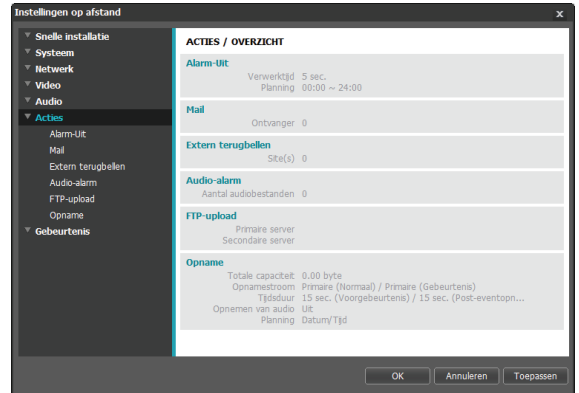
Instellingen op afstand

x

Snelle installatie
Systeem
Netwerk
Video
Audio
Acties
Alarm-Uit
Mail
Extern terugbellen
Audio-alarm
FTP-upload
Opname
Gebeurtenis

ACTIES / OVERZICHT

Alarm-Uit
Verwerktijd 5 sec.
Planning 00:00 ~ 24:00

Mail
Ontvanger 0

Extern terugbellen
Site(s) 0

Audio-alarm
Aantal audiobestanden 0

FTP-upload
Primaire server
Secondaire server

Opname
Totale capaciteit 0.00 byte
Opnamestroom Primaire (Normaal) / Primaire (Gebeurtenis)
Tijdsduur 15 sec. (Voorgebeurtenis) / 15 sec. (Post-eventopn...
Opnemen van audio Uit
Planning Datum/Tijd

OK
Annuleren
Toepassen